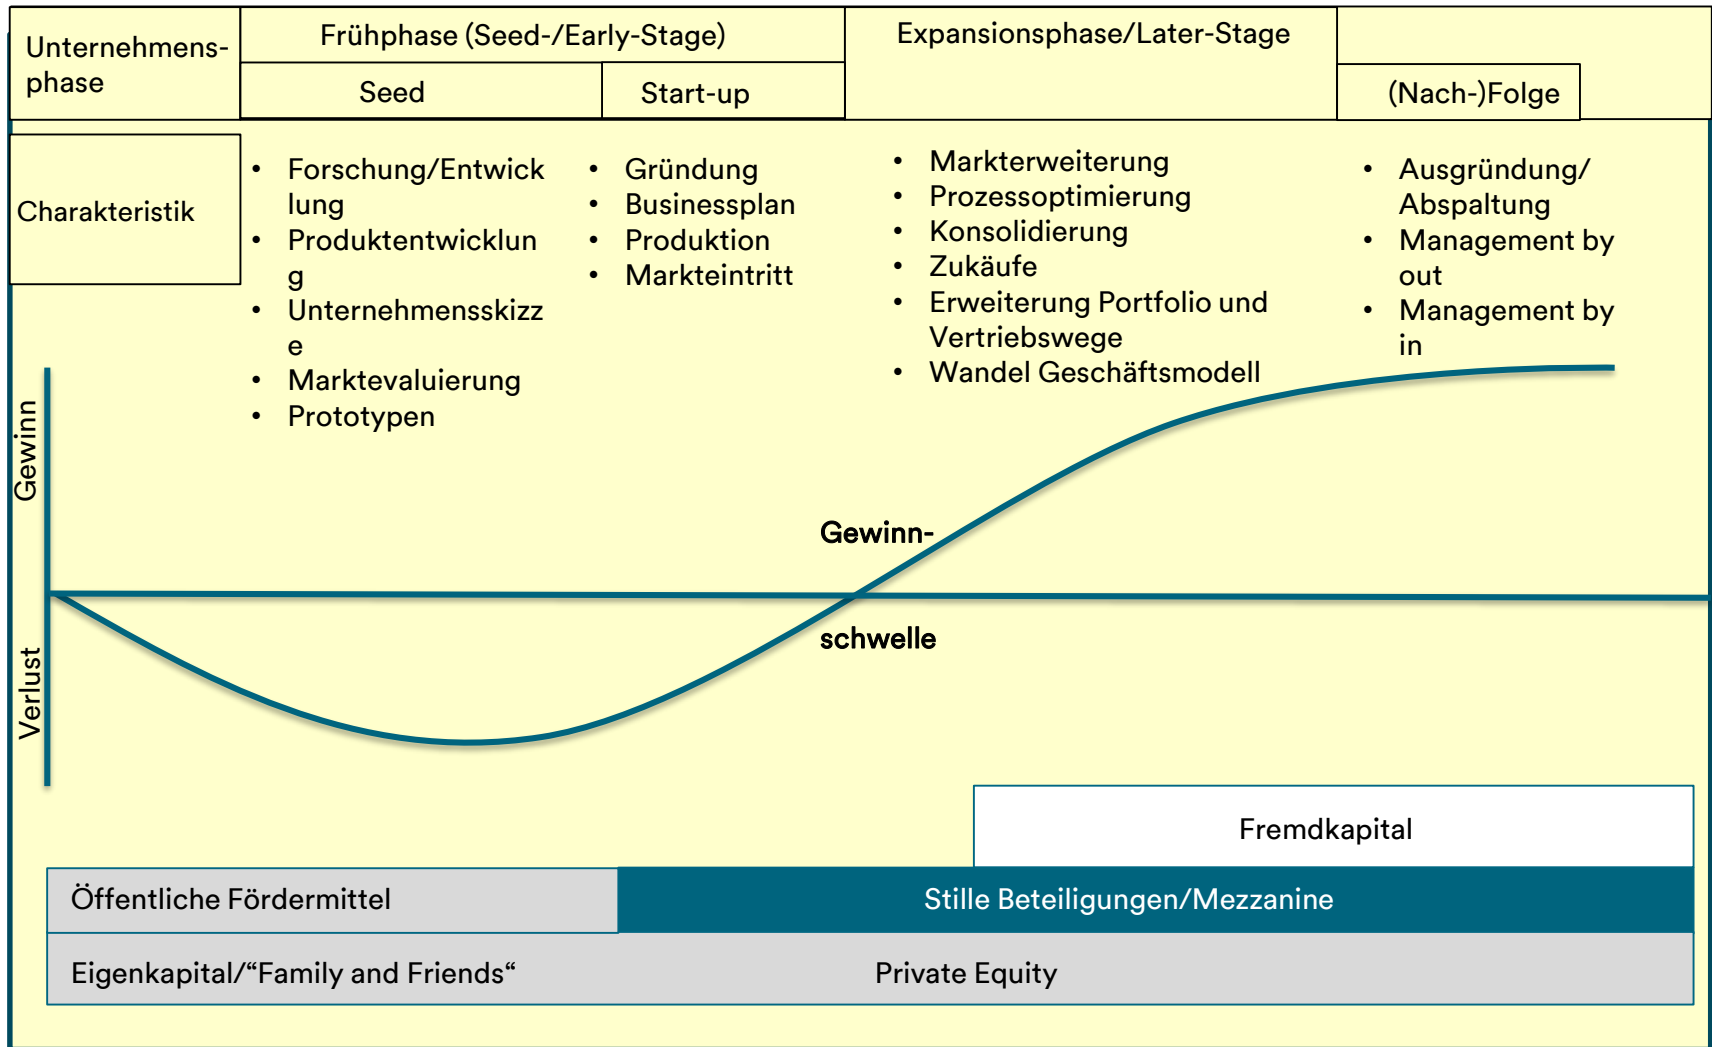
Unternehmensphase

Frühphase (Seed-/Early-Stage)

Seed

Start-up

Expansionsphase/Later-Stage

(Nach-)Folge

Charakteristik

- Forschung/Entwicklung
- Produktentwicklung
- Unternehmensskizze
- Marktevaluierung
- Prototypen

- Gründung
- Businessplan
- Produktion
- Markteintritt

- Markterweiterung
- Prozessoptimierung
- Konsolidierung
- Zukäufe
- Erweiterung Portfolio und Vertriebswege
- Wandel Geschäftsmodell

- Ausgründung/ Abspaltung
- Management by out
- Management by in

Gewinn

Verlust

Gewinn-

schwelle

Fremdkapital

Öffentliche Fördermittel

Stille Beteiligungen/Mezzanine

Eigenkapital/“Family and Friends“

Private Equity